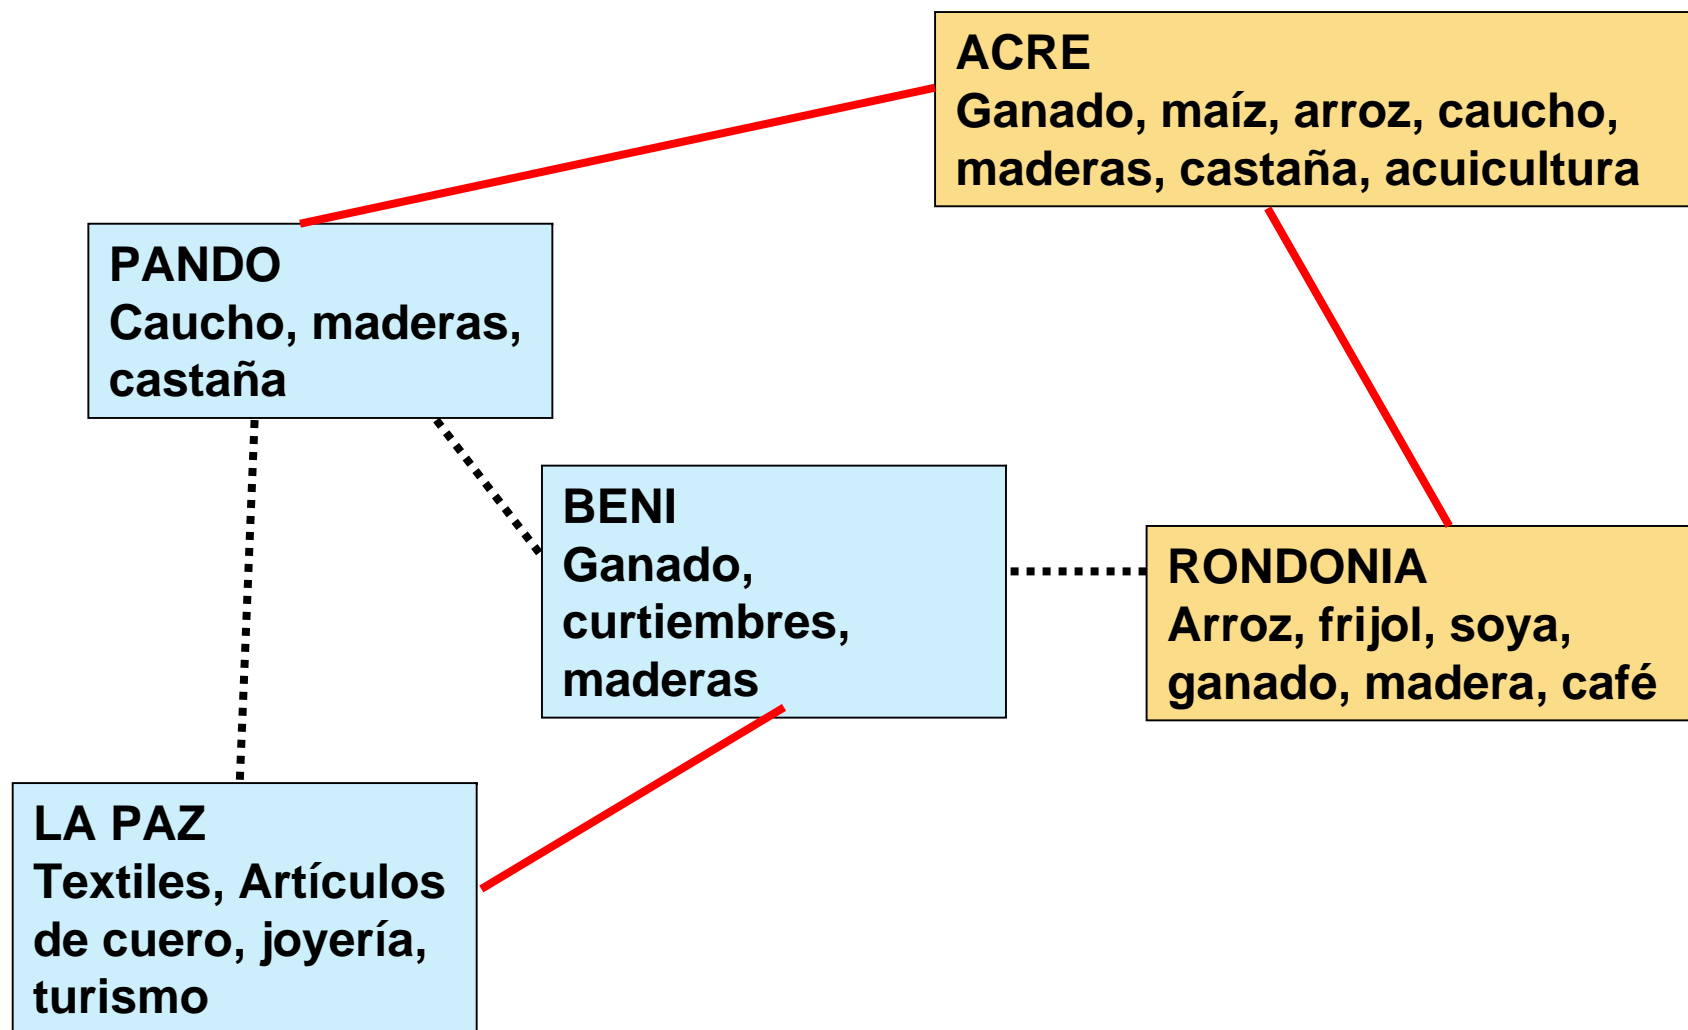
ACRE
Ganado, maíz, arroz, caucho, maderas, castaña, acuicultura

PANDO
Caucho, maderas, castaña

BENI
Ganado, curtiembres, maderas

RONDONIA
Arroz, frijol, soya, ganado, madera, café

LA PAZ
Textiles, Artículos de cuero, joyería, turismo